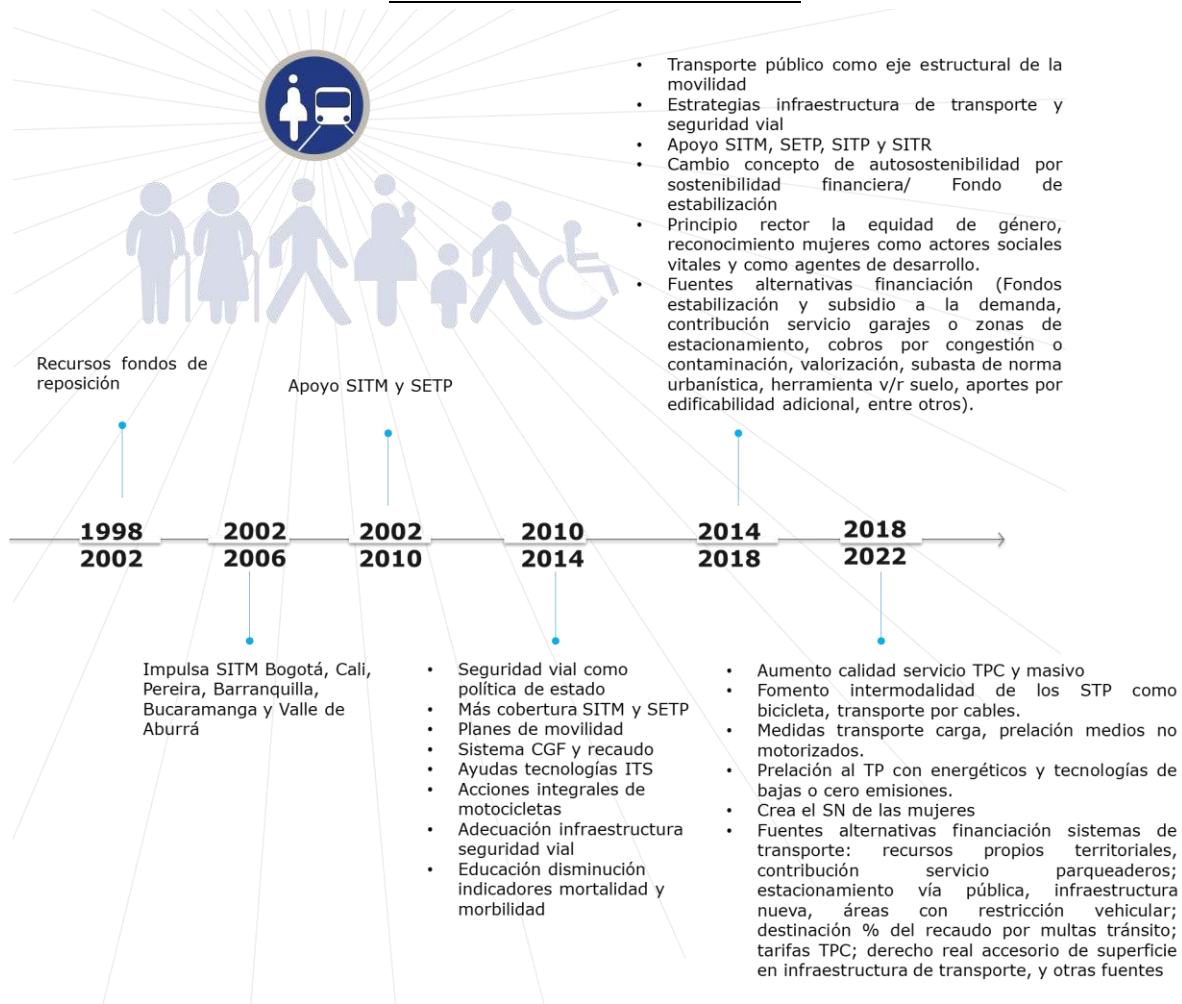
- Transporte público como eje estructural de la movilidad
- Estrategias infraestructura de transporte y seguridad vial
- Apoyo SITM, SETP, SITP y SITR
- Cambio concepto de autosostenibilidad por sostenibilidad financiera/ Fondo de estabilización
- Principio rector la equidad de género, reconocimiento mujeres como actores sociales vitales y como agentes de desarrollo.
- Fuentes alternativas financiación (Fondos estabilización y subsidio a la demanda, contribución servicio garajes o zonas de estacionamiento, cobros por congestión o contaminación, valorización, subasta de norma urbanística, herramienta v/r suelo, aportes por edificabilidad adicional, entre otros).

Recursos fondos de reposición

Apoyo SITM y SETP

1998
2002

2002
2006

2002
2010

2010
2014

2014
2018

2018
2022

Impulsa SITM Bogotá, Cali, Pereira, Barranquilla, Bucaramanga y Valle de Aburrá

- Seguridad vial como política de estado
- Más cobertura SITM y SETP
- Planes de movilidad
- Sistema CGF y recaudo
- Ayudas tecnologías ITS
- Acciones integrales de motocicletas
- Adecuación infraestructura seguridad vial
- Educación disminución indicadores mortalidad y morbilidad

- Aumento calidad servicio TPC y masivo
- Fomento intermodalidad de los STP como bicicleta, transporte por cables.
- Medidas transporte carga, prelación medios no motorizados.
- Prelación al TP con energéticos y tecnologías de bajas o cero emisiones.
- Crea el SN de las mujeres
- Fuentes alternativas financiación sistemas de transporte: recursos propios territoriales, contribución servicio parqueaderos; estacionamiento vía pública, infraestructura nueva, áreas con restricción vehicular; destinación % del recaudo por multas tránsito; tarifas TPC; derecho real accesorio de superficie en infraestructura de transporte, y otras fuentes